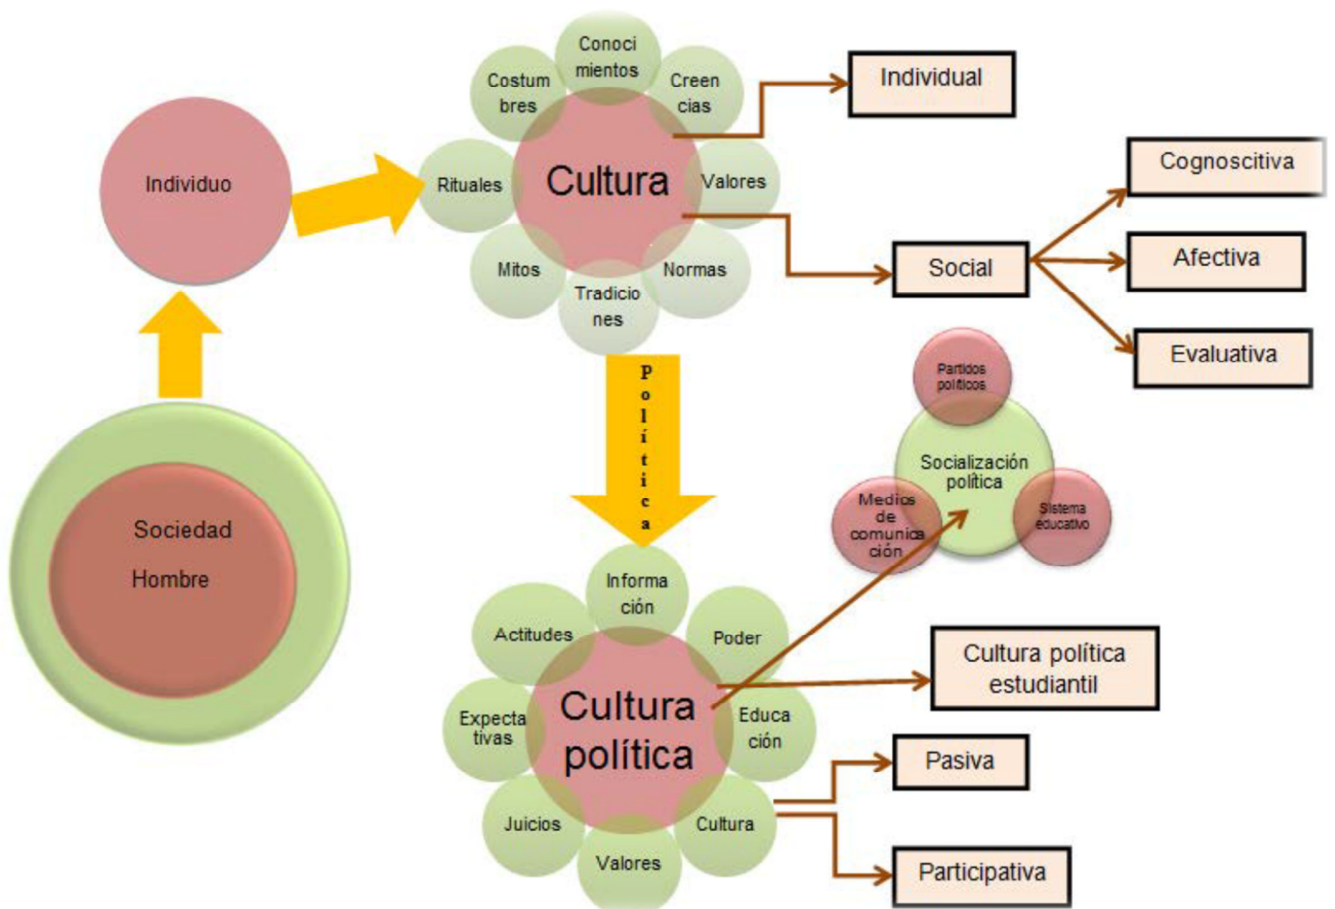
Individuo

Costumbres

Conocimientos

Creencias

Rituales

Cultura

Valores

Mitos

Tradiciones

Normas

Individual

Social

Cognoscitiva

Afectiva

Evaluativa

Sociedad

Hombre

Política

Partidos políticos

Socialización política

Medios de comunicación

Sistema educativo

Información

Actitudes

Poder

Expectativas

Cultura política

Educación

Juicios

Cultura

Valores

Cultura política estudiantil

Pasiva

Participativa